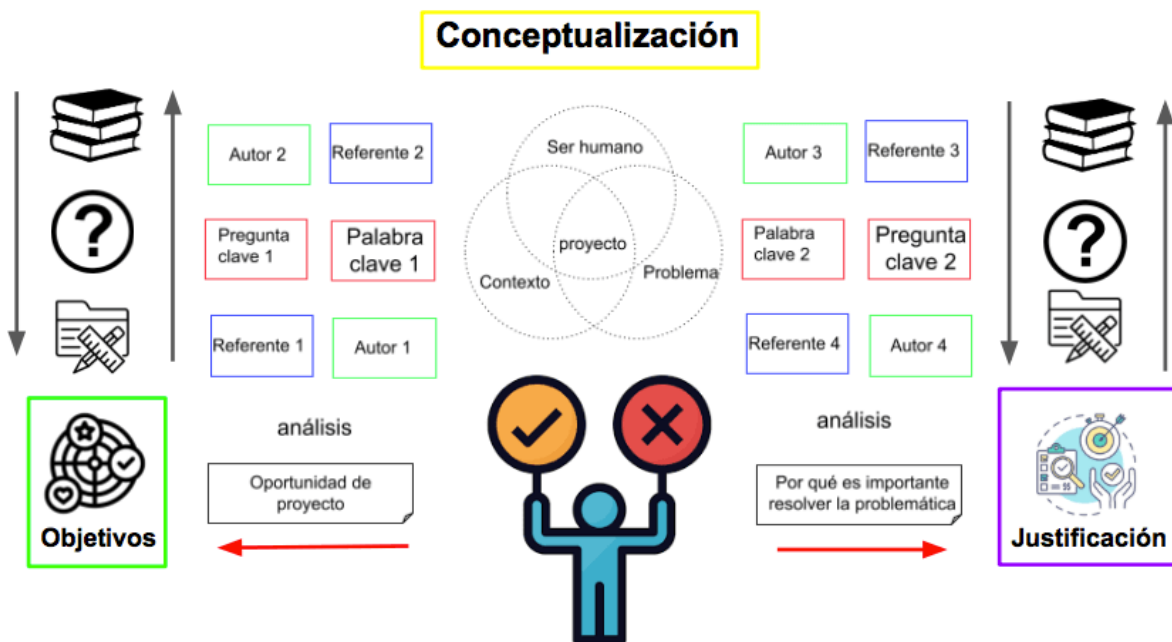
Conceptualización

Autor 2

Referente 2

Pregunta clave 1

Palabra clave 1

Referente 1

Autor 1

Ser humano

proyecto

Contexto

Problema

Autor 3

Referente 3

Palabra clave 2

Pregunta clave 2

Referente 4

Autor 4

análisis

Oportunidad de proyecto

Objetivos

análisis

Por qué es importante resolver la problemática

Justificación